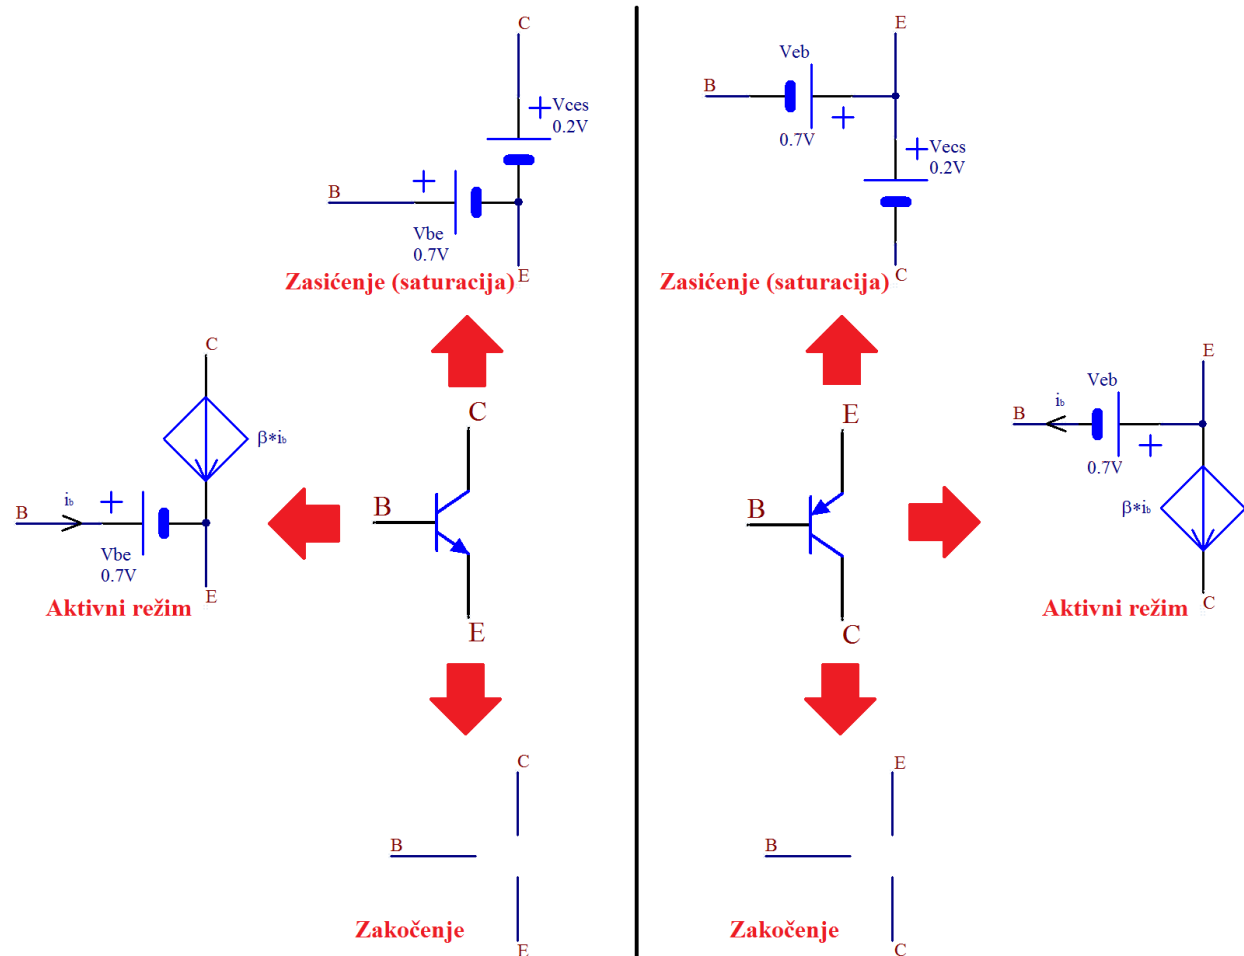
C
+ Vces
0.2V
B
+
Vbe
0.7V
E
Zasićenje (saturacija)

E
Veb
B
0.7V
+
+ Vecs
0.2V
C
Zasićenje (saturacija)

C
$\beta * i_b$
B
$i_b$
+
Vbe
0.7V
E
Aktivni režim

C
B
E

E
B
C

E
Veb
B
$i_b$
0.7V
+
$\beta * i_b$
C
Aktivni režim

C
B
Zakočenje
E

E
B
Zakočenje
C